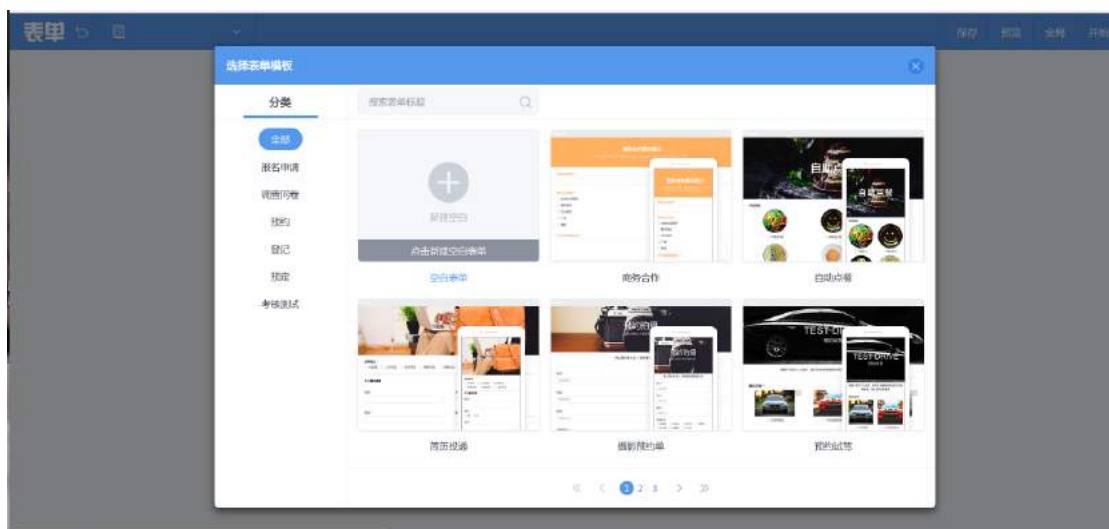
表单

保存 预览 全屏 开始

选择表单模板

分类

搜索表单标题

全部
报名申请
调查问卷
预约
登记
预定
考核测试

新建空白
点击新建空白表单
空白表单

商务合作

自助点餐

简历投递

摄影预约单

TEST-DRIVE
预约试驾

« ‹ 1 2 3 › »